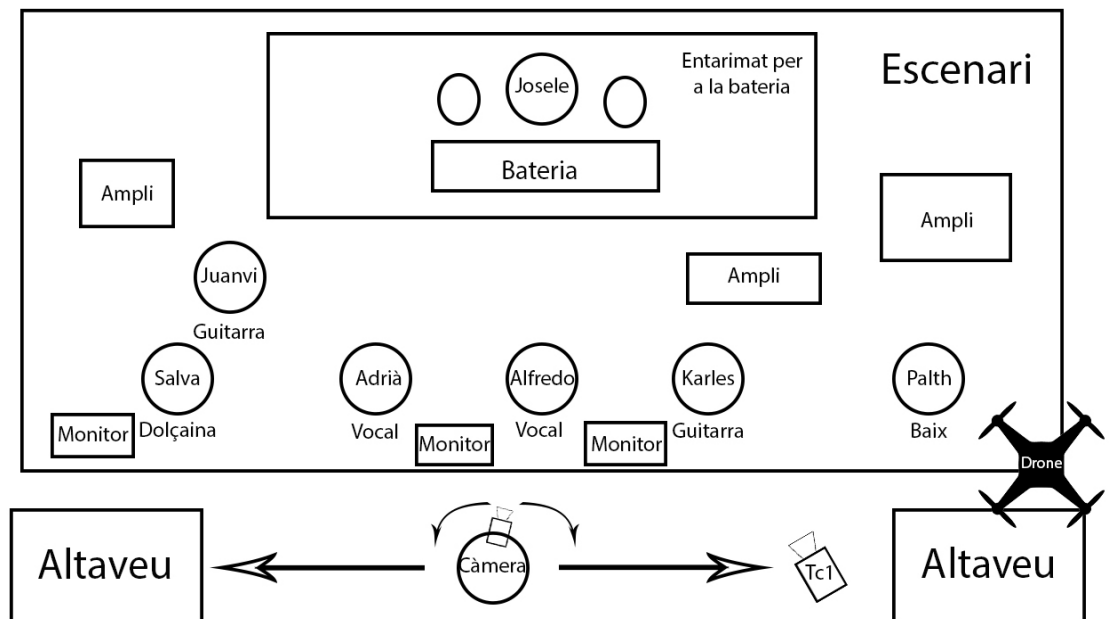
Entarimat per a la bateria

Josele

Bateria

Escenari

Ampli

Ampli

Ampli

Juanvi
Guitarra

Salva
Dolçaina

Monitor

Adrià
Vocal

Monitor

Alfredo
Vocal

Monitor

Karles
Guitarra

Palth
Baix

Drone

Altaveu

Càmera

Tc1

Altaveu